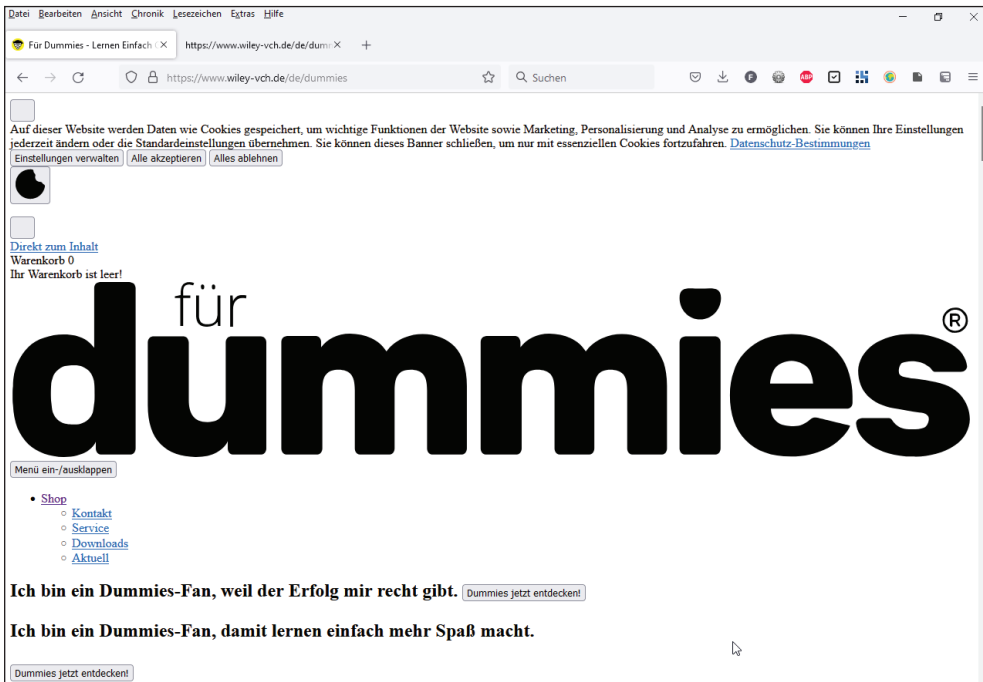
Datei Bearbeiten Ansicht Chronik Lesezeichen Extras Hilfe

Für Dummies - Lernen Einfach | ×
https://www.wiley-vch.de/de/dum ×
+

https://www.wiley-vch.de/de/dummies
Suchen

Auf dieser Website werden Daten wie Cookies gespeichert, um wichtige Funktionen der Website sowie Marketing, Personalisierung und Analyse zu ermöglichen. Sie können Ihre Einstellungen jederzeit ändern oder die Standardeinstellungen übernehmen. Sie können dieses Banner schließen, um nur mit essenziellen Cookies fortzufahren. Datenschutz-Bestimmungen

Einstellungen verwalten Alle akzeptieren Alles ablehnen

Direkt zum Inhalt
Warenkorb 0
Ihr Warenkorb ist leer!

für dummies®

Menü ein-/ausklappen

- Shop
  - Kontakt
  - Service
  - Downloads
  - Aktuell

Ich bin ein Dummies-Fan, weil der Erfolg mir recht gibt. Dummies jetzt entdecken!

Ich bin ein Dummies-Fan, damit lernen einfach mehr Spaß macht.

Dummies jetzt entdecken!